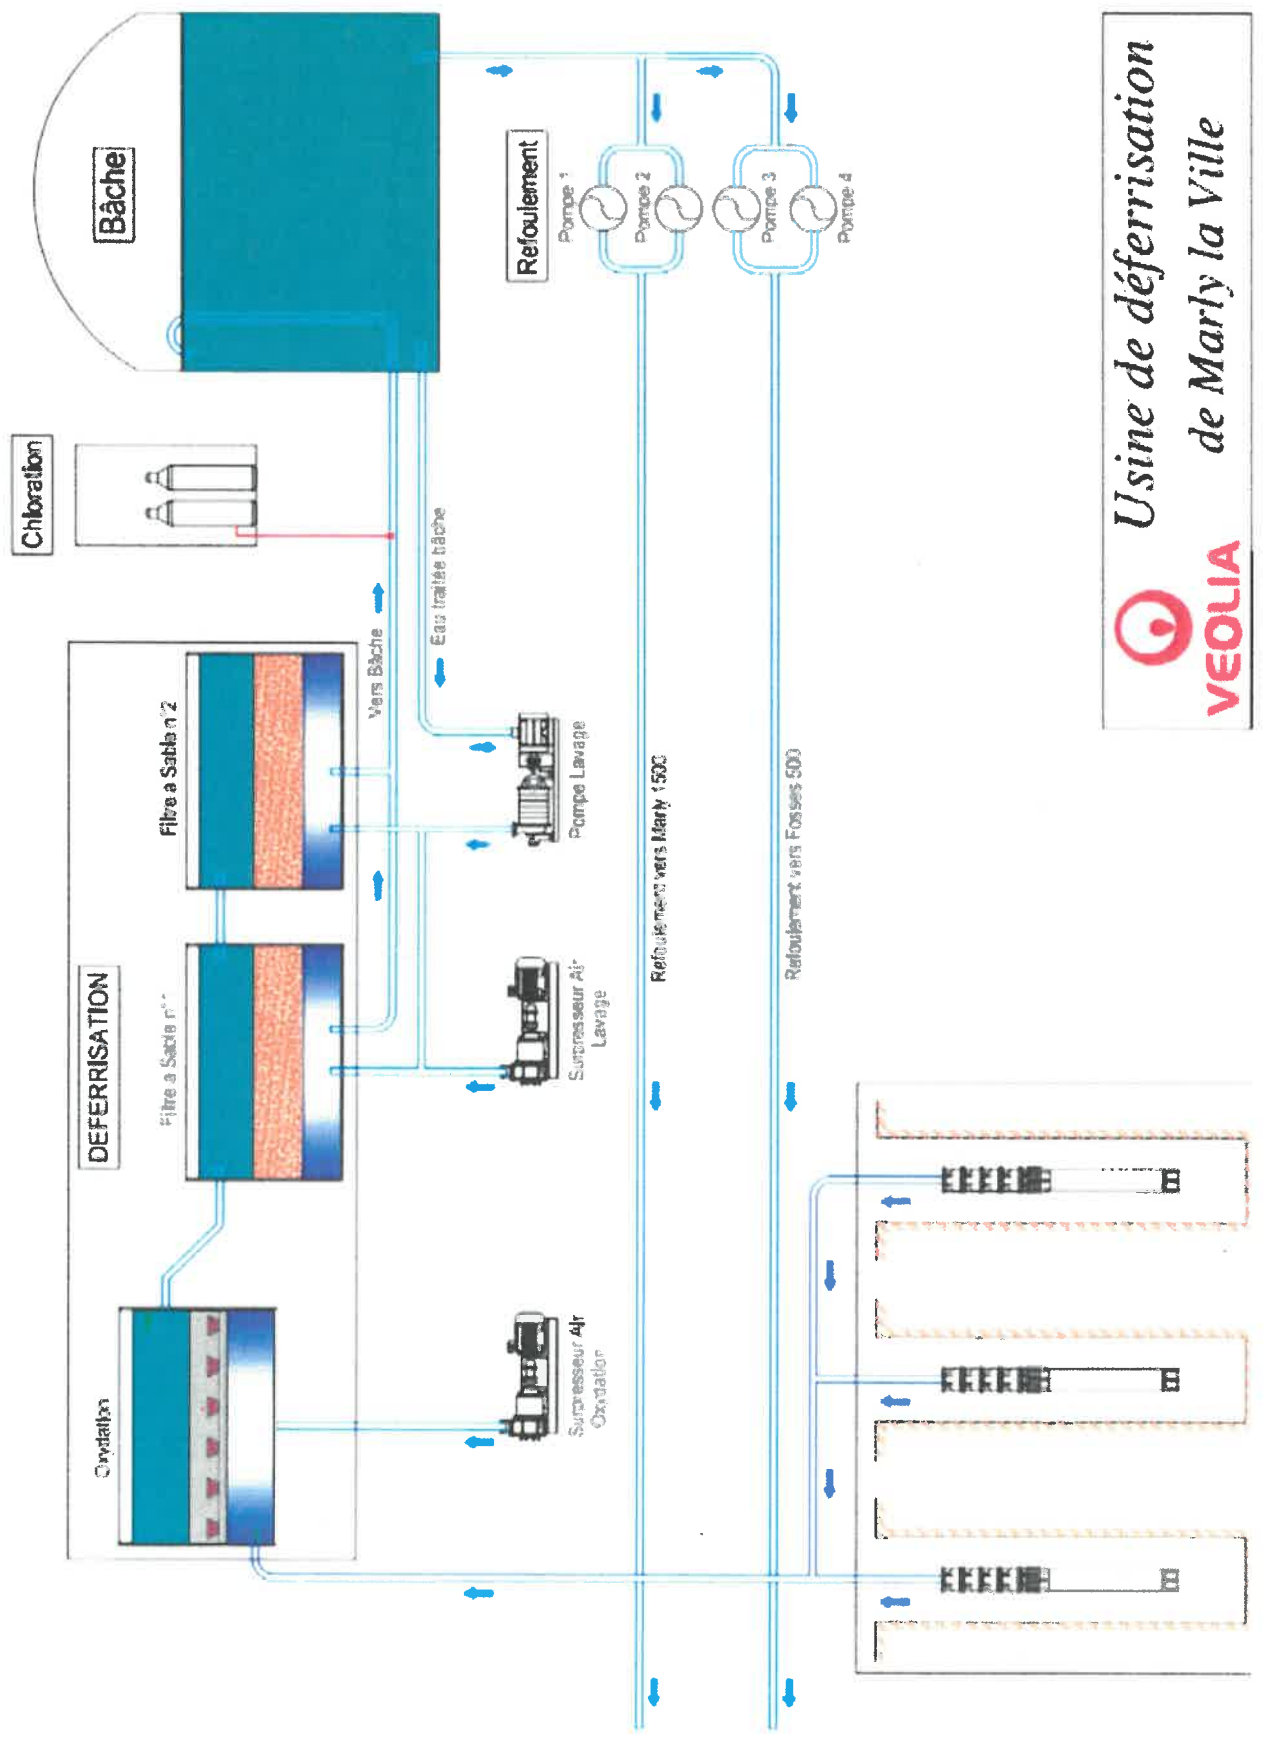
Usine de déferrisation de Marly la Ville

VEOLIA

Bâche

Refoulement

Pompe 1

Pompe 2

Pompe 3

Pompe 4

Chloration

Eau traitée bâche

Vers Bâche

DEFERRISATION

Filtre a Sable n°2

Filtre a Sable n°1

Oxydation

Pompe Lavage

Surpresseur Air Lavage

Surpresseur Air Oxydation

Refoulement vers Marly 1500

Refoulement vers Fosses 500